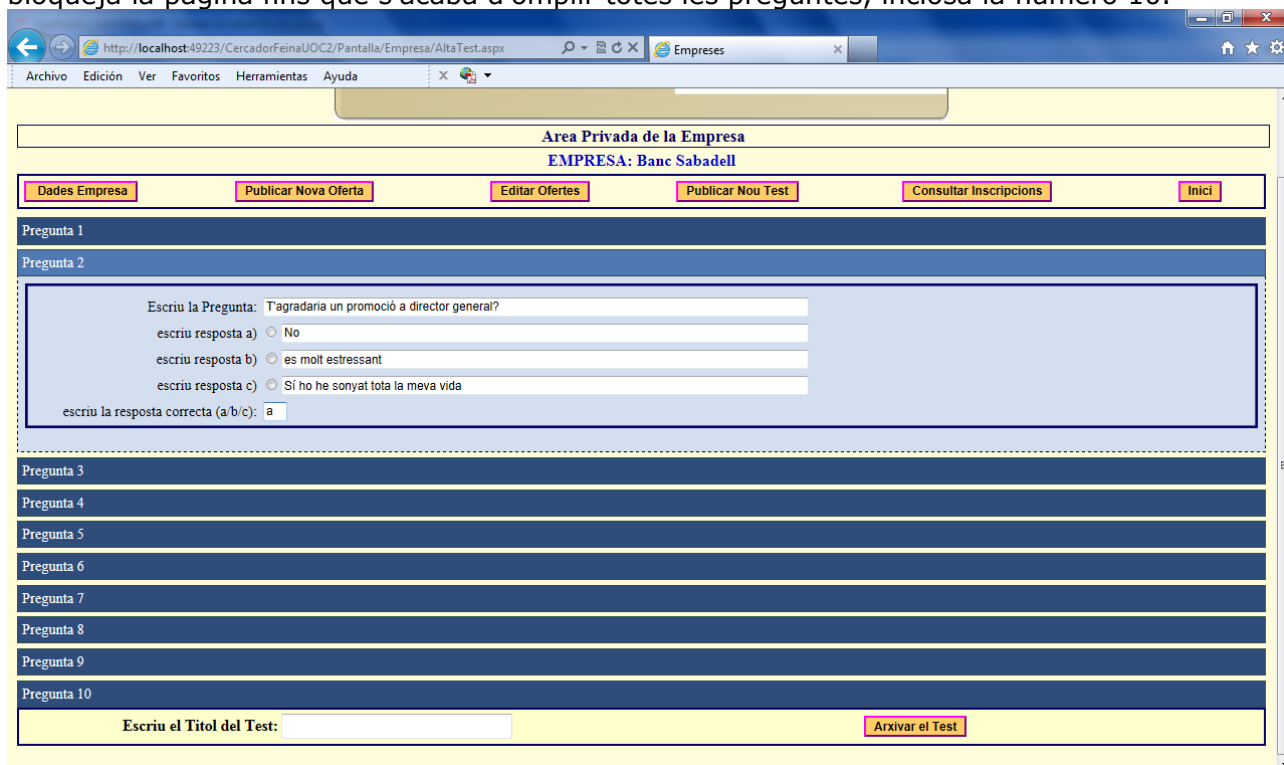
bloqueja la pàgina fins que s'acaba d'omplir totes les preguntes, inclosa la número 10.

http://localhost:49223/CercadorFeinaUOC2/Pantalla/Empresa/AltaTest.aspx
Empreses

Archivo Edición Ver Favoritos Herramientas Ayuda

Area Privada de la Empresa
EMPRESA: Banc Sabadell

Dades Empresa
Publicar Nova Oferta
Editar Ofertes
Publicar Nou Test
Consultar Inscripcions
Inici

Pregunta 1
Pregunta 2

Escriu la Pregunta: T'agradaria un promoció a director general?
escriu resposta a) No
escriu resposta b) es molt estressant
escriu resposta c) Sí ho he sonyat tota la meva vida
escriu la resposta correcta (a/b/c): a

Pregunta 3
Pregunta 4
Pregunta 5
Pregunta 6
Pregunta 7
Pregunta 8
Pregunta 9
Pregunta 10

Escriu el Titol del Test:
Arxivar el Test